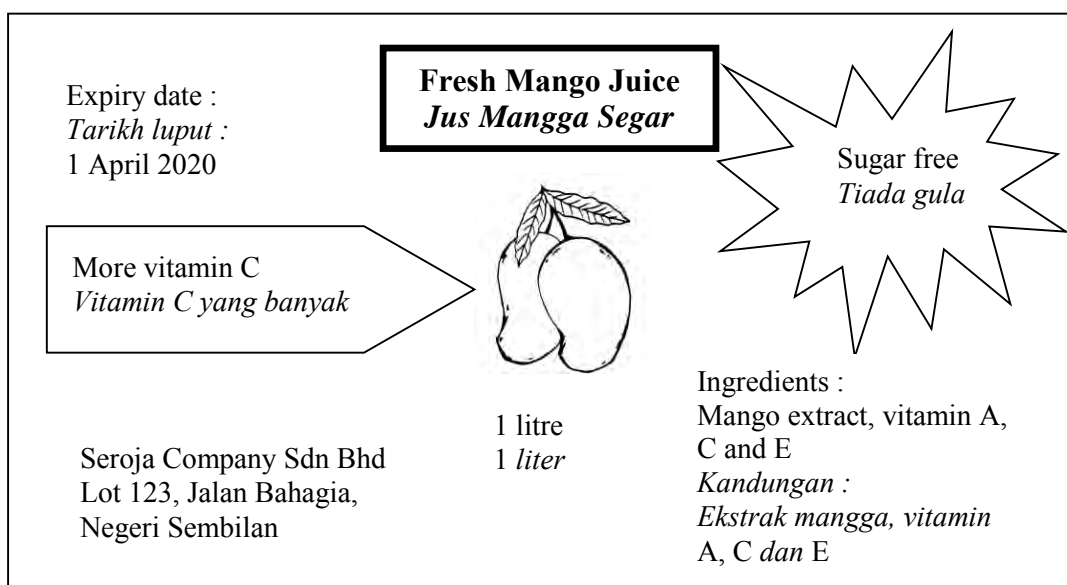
Expiry date :
*Tarikh luput :*
1 April 2020

**Fresh Mango Juice**
***Jus Mangga Segar***

Sugar free
*Tiada gula*

More vitamin C
*Vitamin C yang banyak*

Ingredients :
Mango extract, vitamin A, C and E
*Kandungan :*
*Ekstrak mangga, vitamin* A, C *dan* E

1 litre
1 *liter*

Seroja Company Sdn Bhd
Lot 123, Jalan Bahagia,
Negeri Sembilan